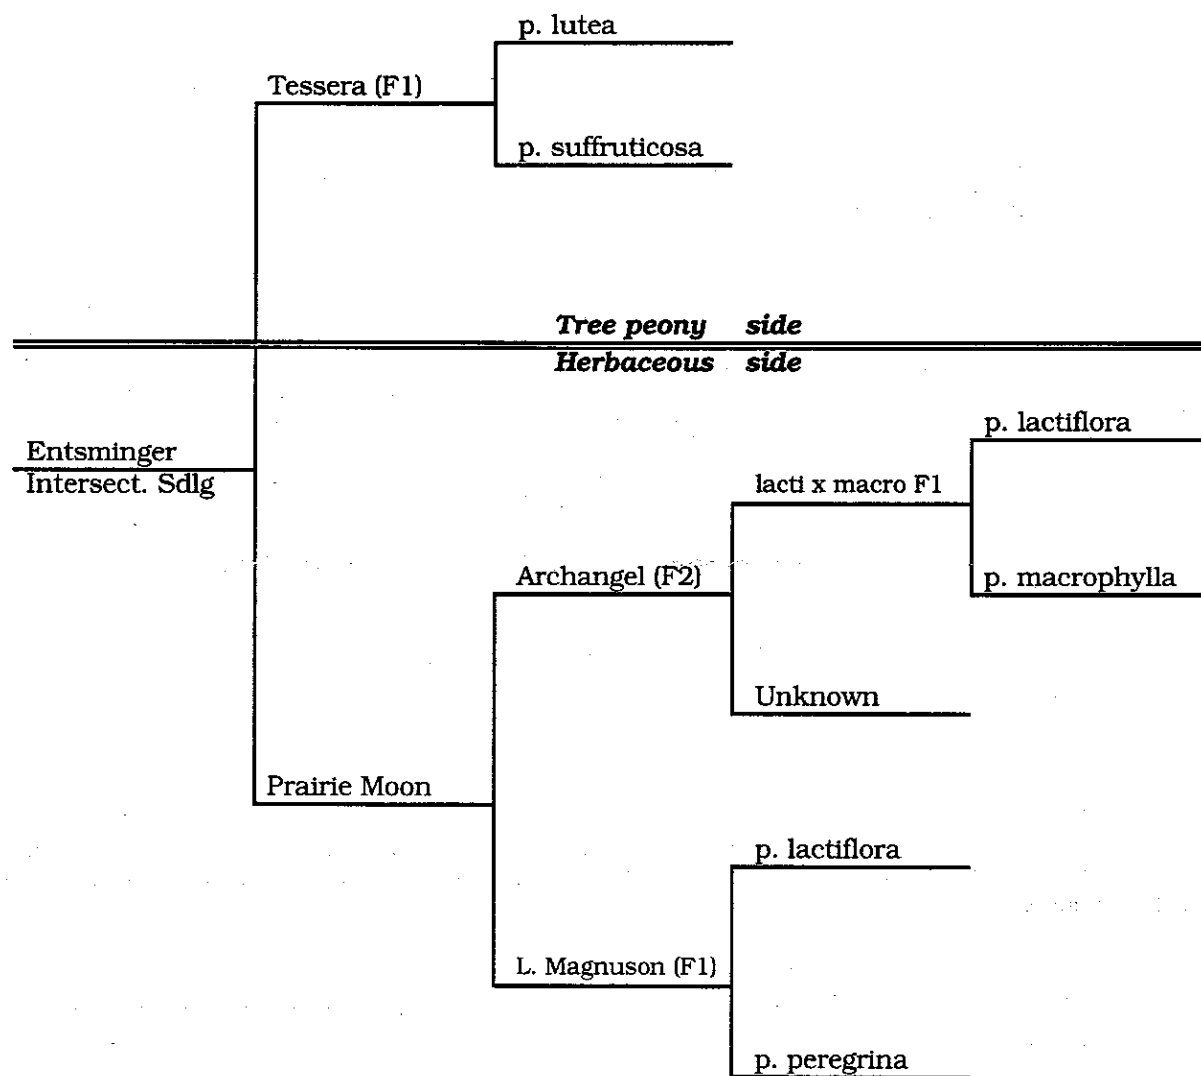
p. lutea

Tessera (F1)

p. suffruticosa

*Tree peony side*
*Herbaceous side*

Entsminger Intersect. Sdlg

p. lactiflora

lacti x macro F1

Archangel (F2)

p. macrophylla

Unknown

Prairie Moon

p. lactiflora

L. Magnuson (F1)

p. peregrina